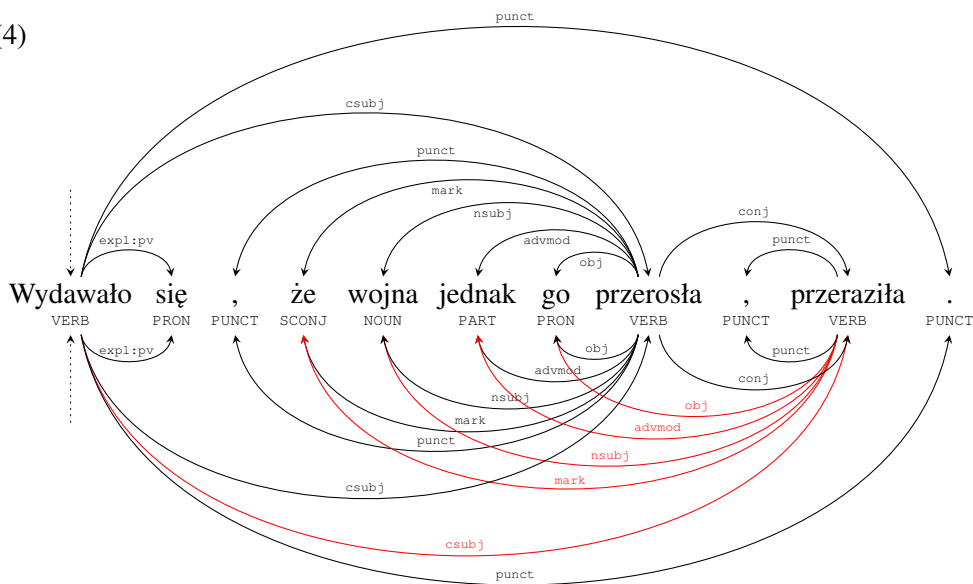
(4)

punct

csubj

punct

mark

nsubj

advmod

obj

conj

punct

expl:pv

Wydawało się , że wojna jednak go przerosła , przeraziła .

VERB PRON PUNCT SCONJ NOUN PART PRON VERB PUNCT VERB PUNCT

expl:pv

obj

advmod

nsubj

mark

punct

csubj

punct

conj

obj

advmod

nsubj

mark

csubj

punct